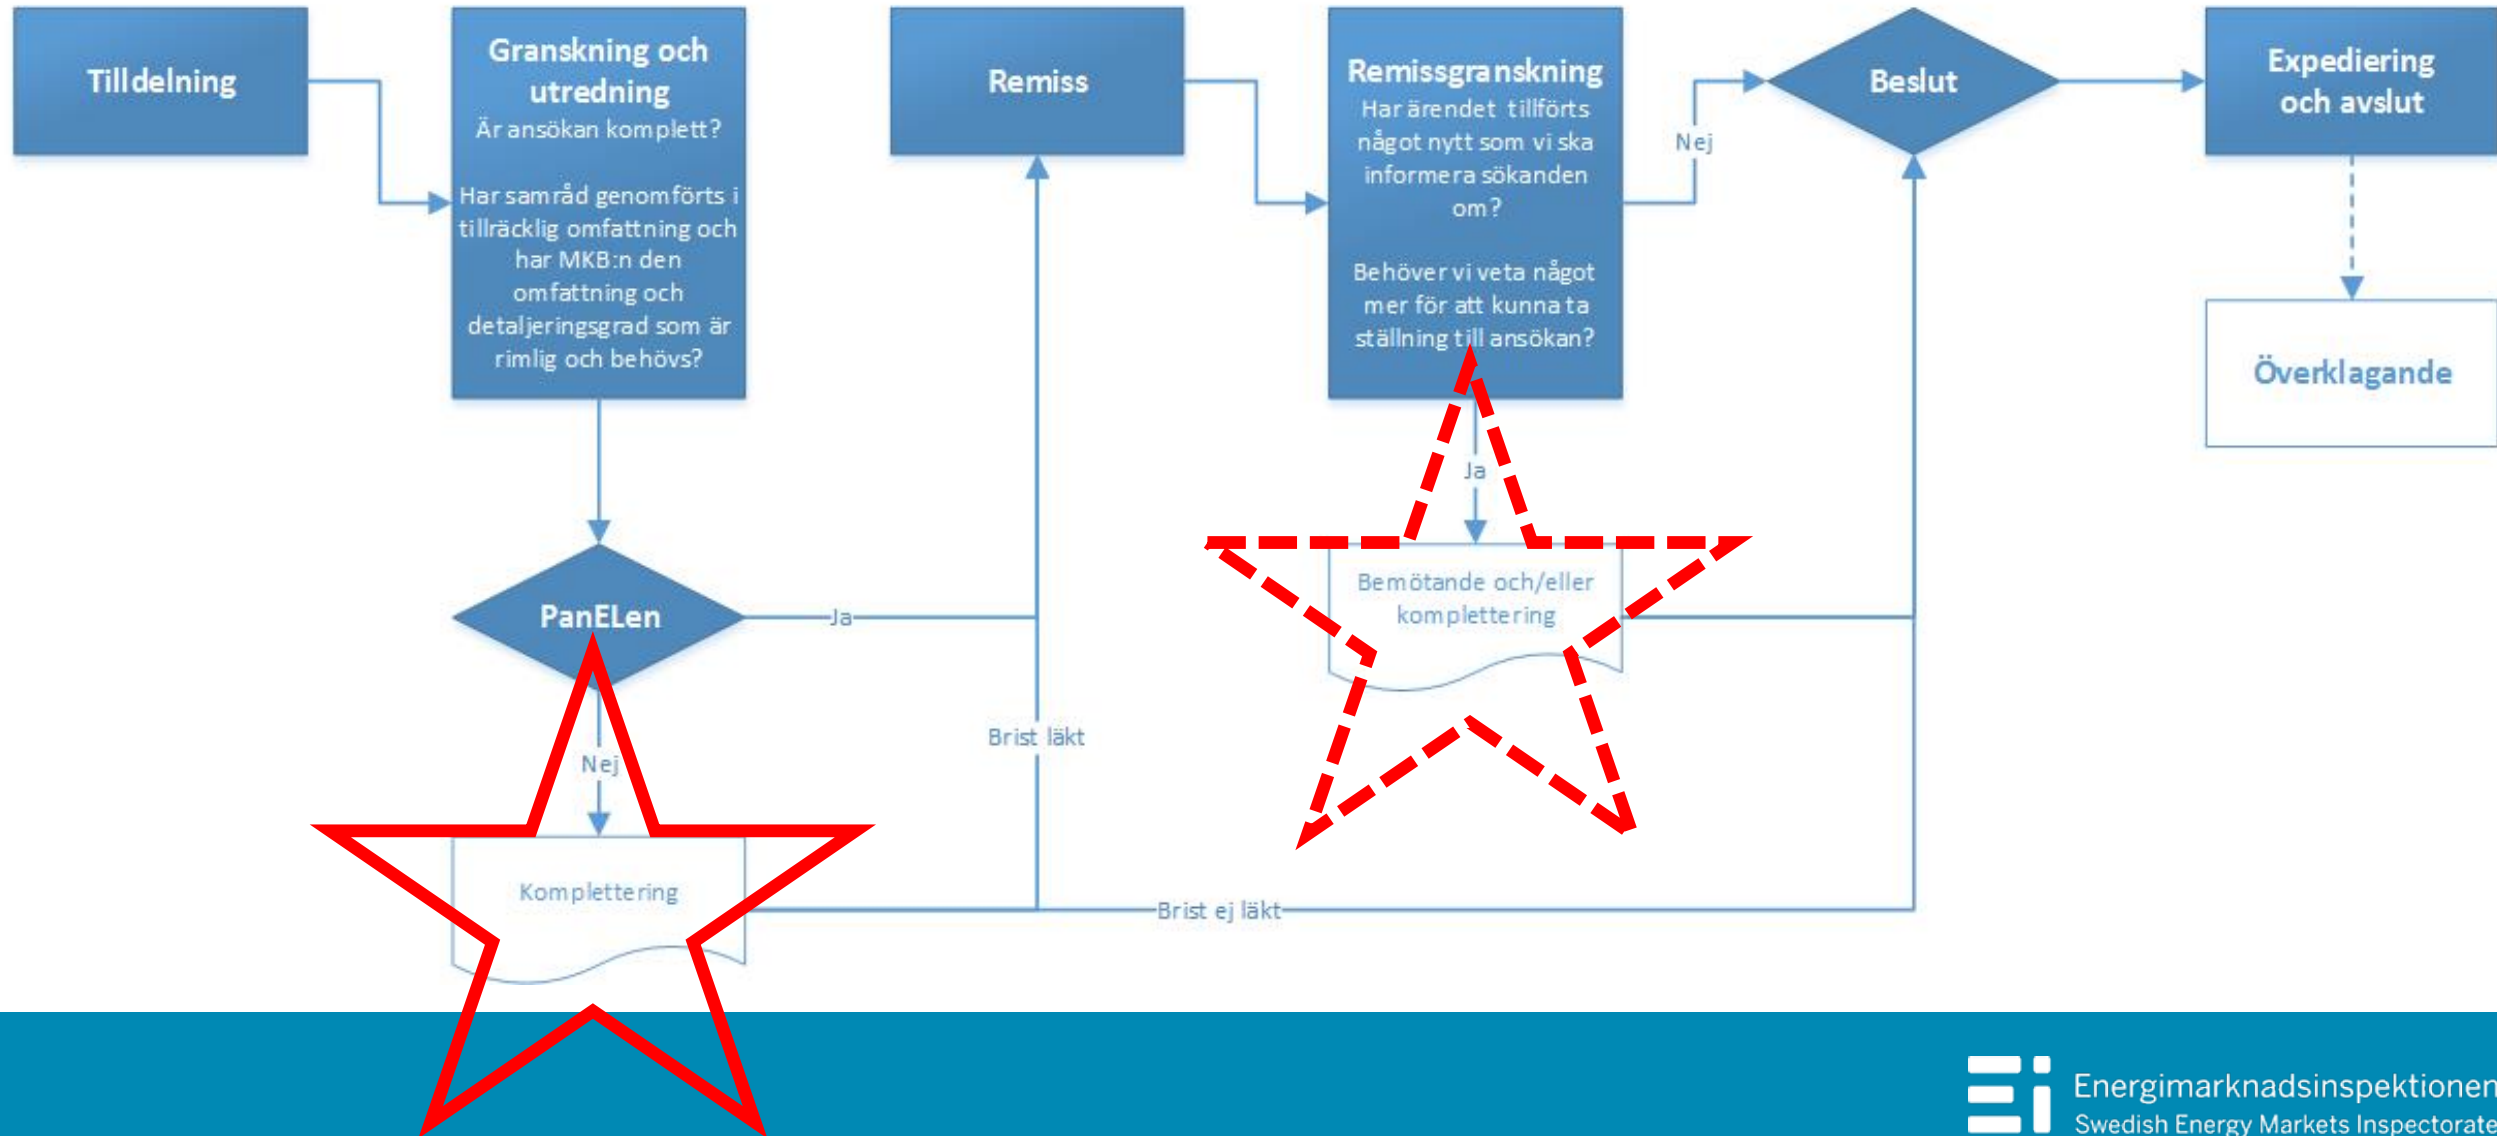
Tilldelning

Granskning och utredning
Är ansökan komplett?

Har samråd genomförts i tillräcklig omfattning och har MKB:n den omfattning och detaljeringsgrad som är rimlig och behövs?

Remiss

Remissgranskning
Har ärendet tillförts något nytt som vi ska informera sökanden om?

Behöver vi veta något mer för att kunna ta ställning till ansökan?

Nej

Beslut

Expediering och avslut

Överklagande

Ja

Bemötande och/eller komplettering

PanELen

Ja

Nej

Brist läkt

Komplettering

Brist ej läkt

Energimarknadsinspektionen
Swedish Energy Markets Inspectorate